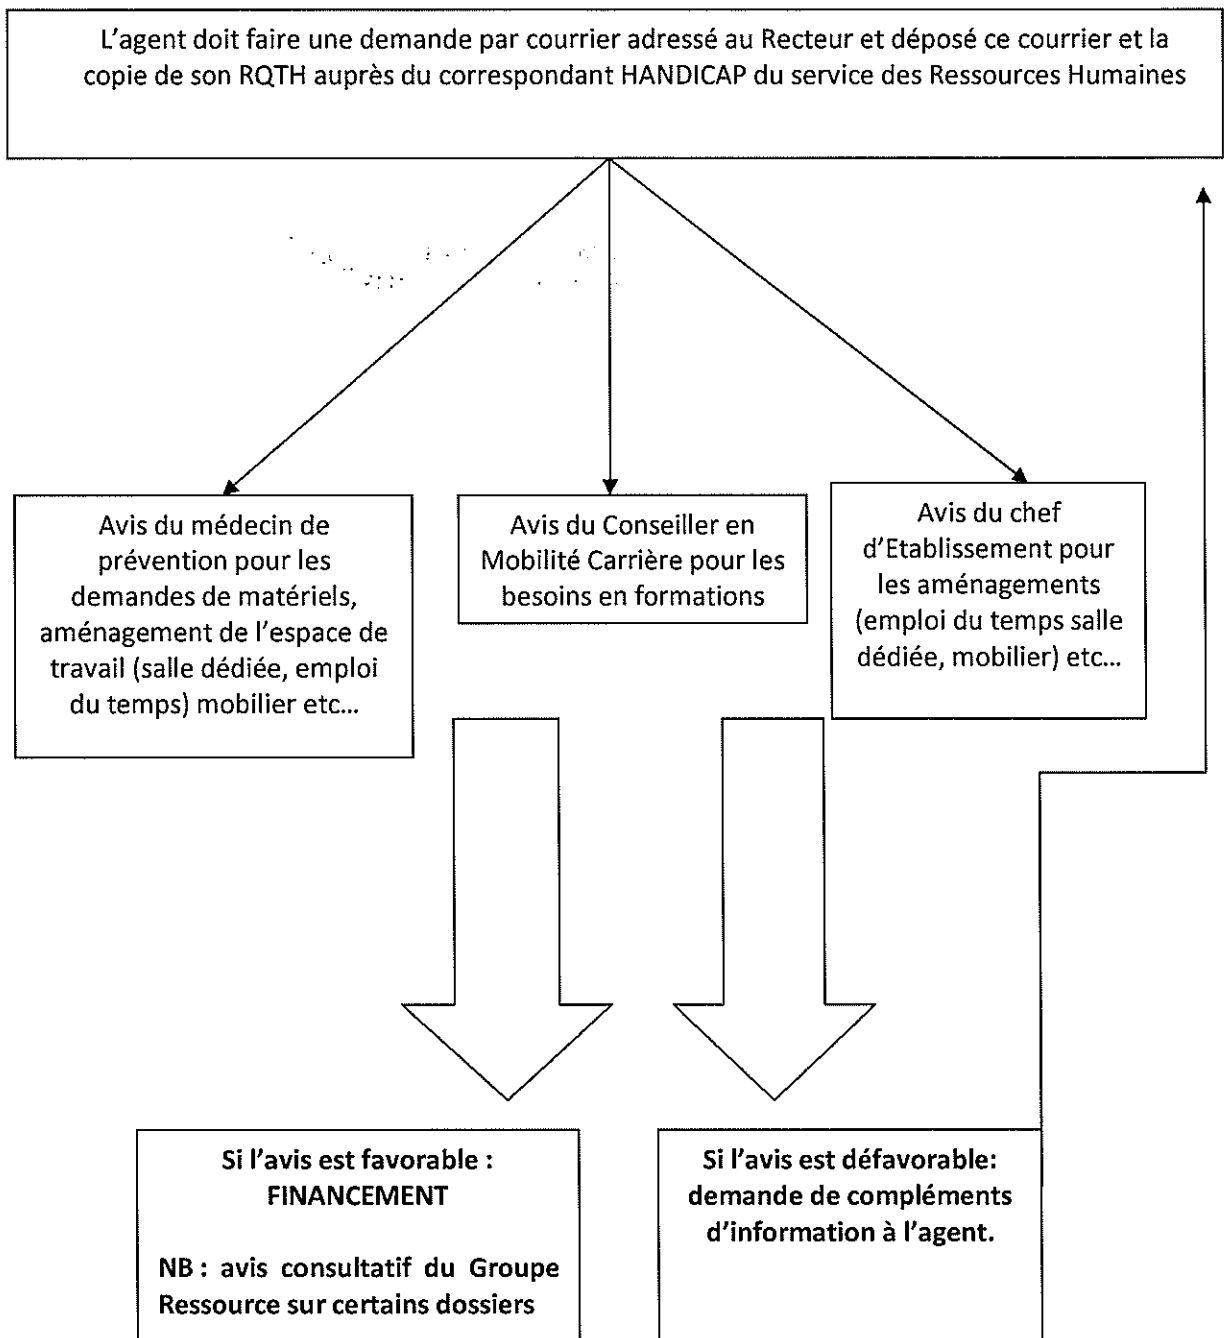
L'agent doit faire une demande par courrier adressé au Recteur et déposé ce courrier et la copie de son RQTH auprès du correspondant HANDICAP du service des Ressources Humaines

Avis du médecin de prévention pour les demandes de matériels, aménagement de l'espace de travail (salle dédiée, emploi du temps) mobilier etc…

Avis du Conseiller en Mobilité Carrière pour les besoins en formations

Avis du chef d'Etablissement pour les aménagements (emploi du temps salle dédiée, mobilier) etc…

Si l'avis est favorable : FINANCEMENT

NB : avis consultatif du Groupe Ressource sur certains dossiers

Si l'avis est défavorable: demande de compléments d'information à l'agent.